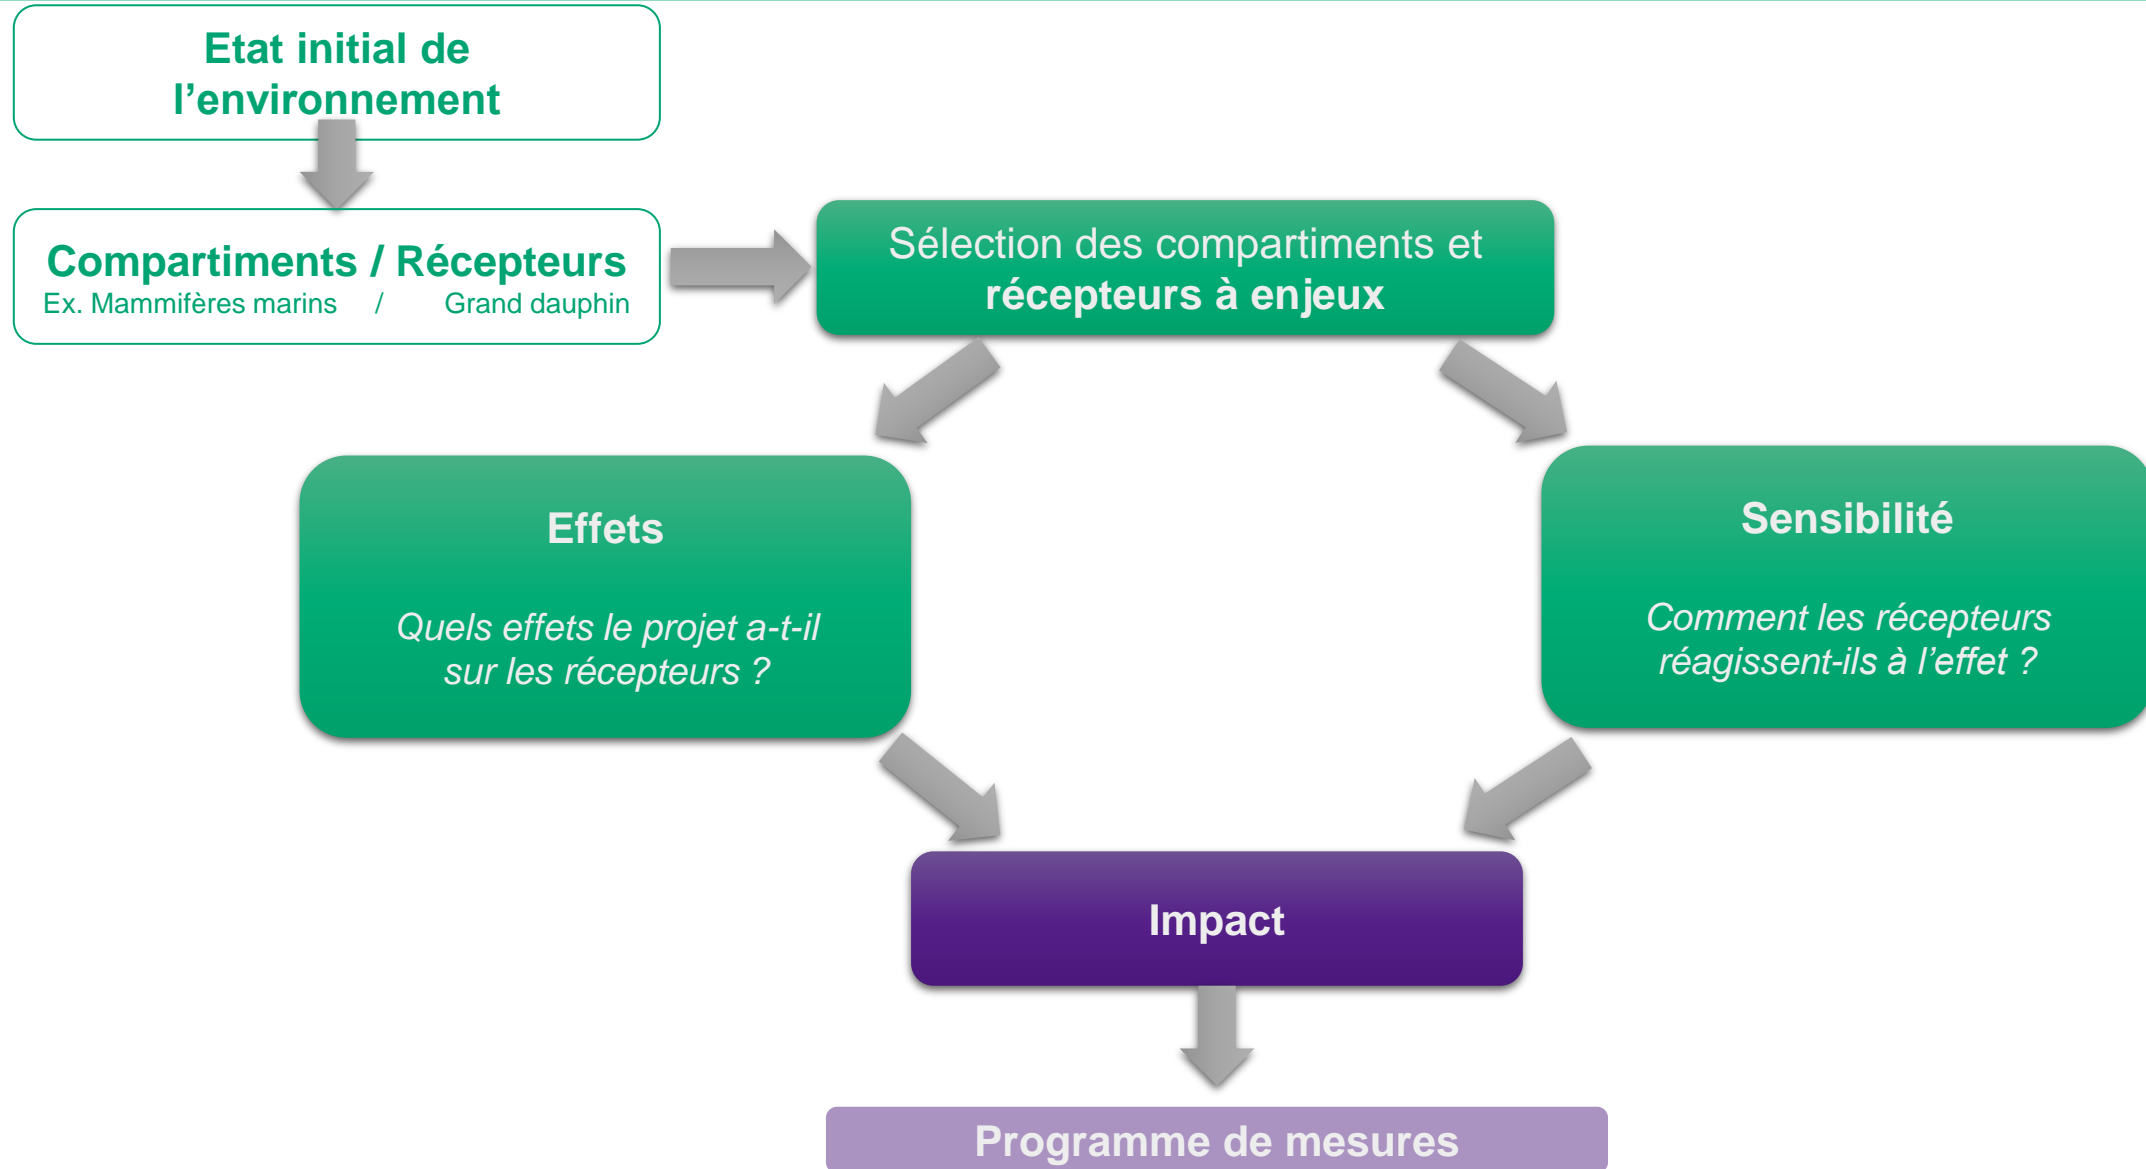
Etat initial de l’environnement

Compartiments / Récepteurs
Ex. Mammifères marins / Grand dauphin

Sélection des compartiments et **récepteurs à enjeux**

Effets

*Quels effets le projet a-t-il sur les récepteurs ?*

Sensibilité

*Comment les récepteurs réagissent-ils à l’effet ?*

Impact

Programme de mesures